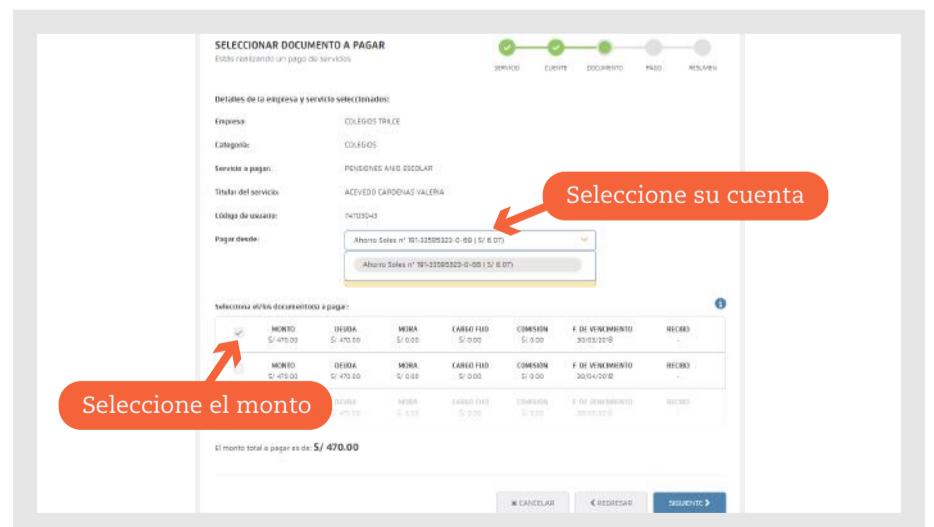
SELECCIONAR DOCUMENTO A PAGAR
Estás realizando un pago de servicios

SERVICIO CUENTE DOCUMENTO PAGO RESUMEN

Detalles de la empresa y servicio seleccionados:

Empresa: COLEGIOS TRILCE
Categoría: COLEGIOS
Servicio a pagar: PENSIONES AÑO ESCOLAR
Titular del servicio: ACEVEDO CARDENAS VALERIA
Código de usuario: 74703043
Pagar desde: Ahorro Soles n° 191-33585323-0-68 ( S/ 6.07)

Ahorro Soles n° 191-33585323-0-68 ( S/ 6.07)

Seleccione su cuenta

Selecciona el/los documento(s) a pagar:

| | MONTO | DEUDA | MORA | CARGO FIJO | COMISIÓN | F. DE VENCIMIENTO | RECIBO |
|---|---|---|---|---|---|---|---|
| | S/ 470.00 | S/ 470.00 | S/ 0.00 | S/ 0.00 | S/ 0.00 | 30/03/2018 | - |
| | S/ 470.00 | S/ 470.00 | S/ 0.00 | S/ 0.00 | S/ 0.00 | 30/04/2018 | - |
| | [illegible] | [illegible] | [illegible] | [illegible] | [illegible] | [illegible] | - |

Seleccione el monto

El monto total a pagar es de: S/ 470.00

CANCELAR
REGRESAR
SIGUIENTE